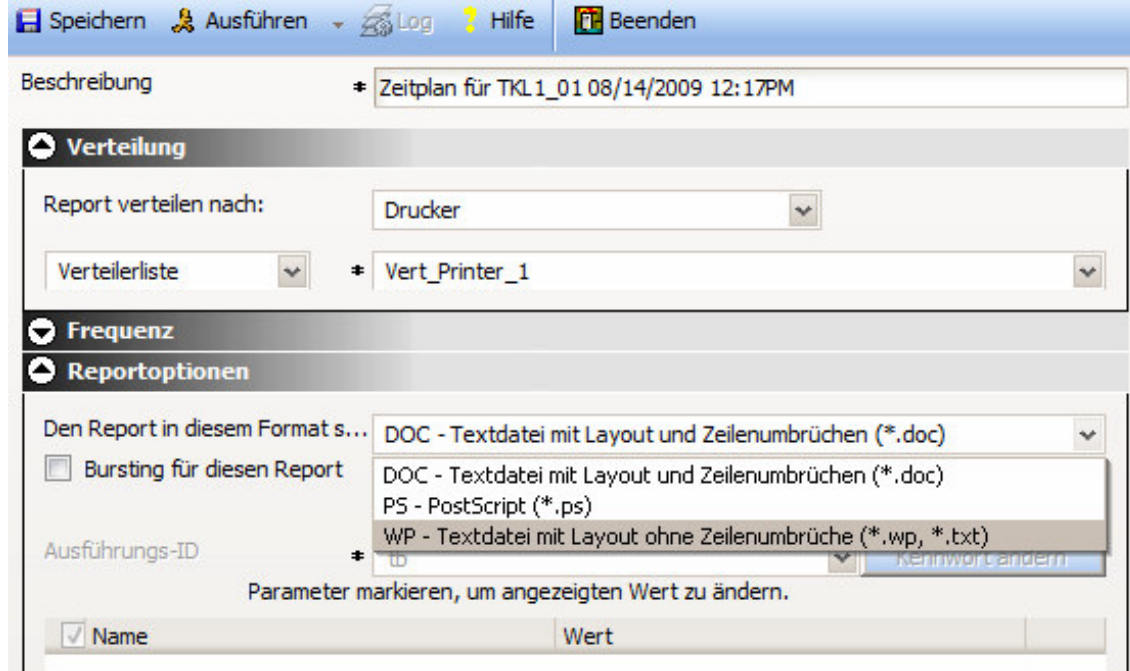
Speichern Ausführen Log Hilfe Beenden

Beschreibung * Zeitplan für TKL1_01 08/14/2009 12:17PM

Verteilung

Report verteilen nach: Drucker

Verteilerliste * Vert_Printer_1

Frequenz

Reportoptionen

Den Report in diesem Format s... DOC - Textdatei mit Layout und Zeilenumbrüchen (*.doc)

Bursting für diesen Report

DOC - Textdatei mit Layout und Zeilenumbrüchen (*.doc)
PS - PostScript (*.ps)
WP - Textdatei mit Layout ohne Zeilenumbrüche (*.wp, *.txt)

Ausführungs-ID * tb Kennwort ändern

Parameter markieren, um angezeigten Wert zu ändern.

| Name | Wert |
|---|---|